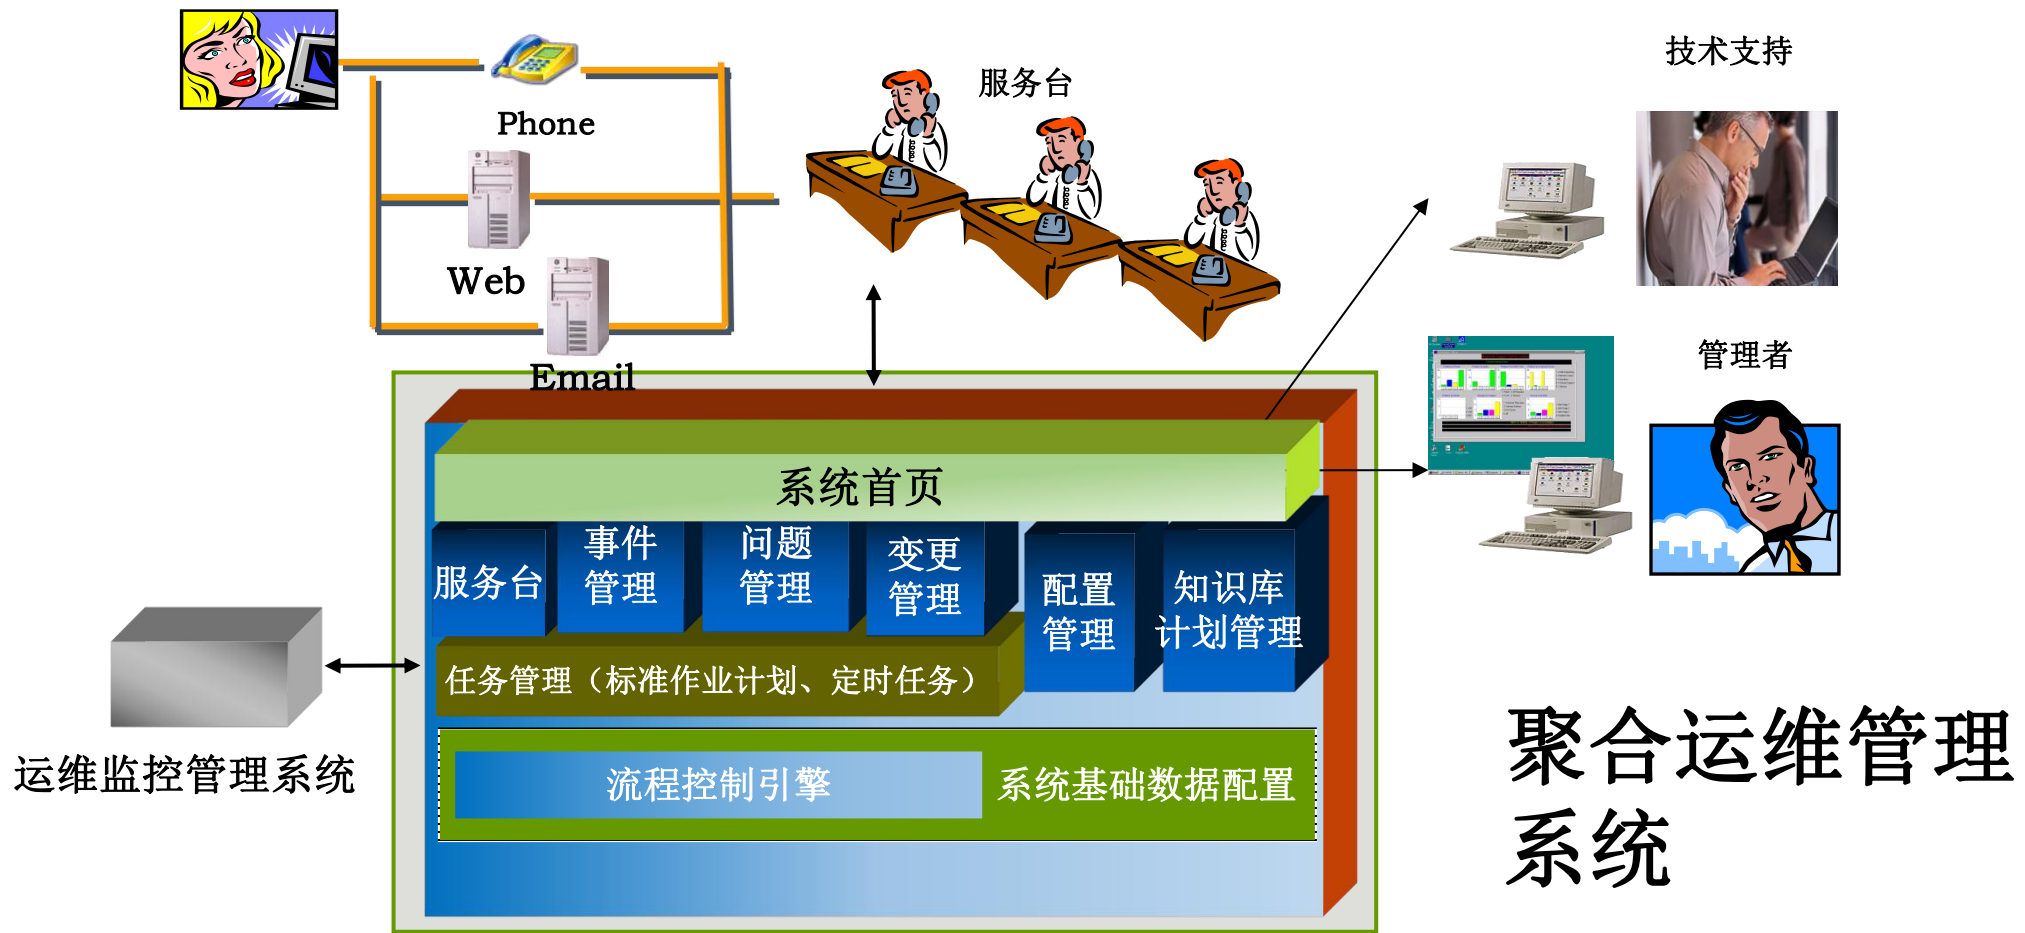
Phone

Web

Email

服务台

技术支持

管理者

系统首页

服务台

事件管理

问题管理

变更管理

配置管理

知识库计划管理

任务管理（标准作业计划、定时任务）

流程控制引擎

系统基础数据配置

运维监控管理系统

聚合运维管理系统